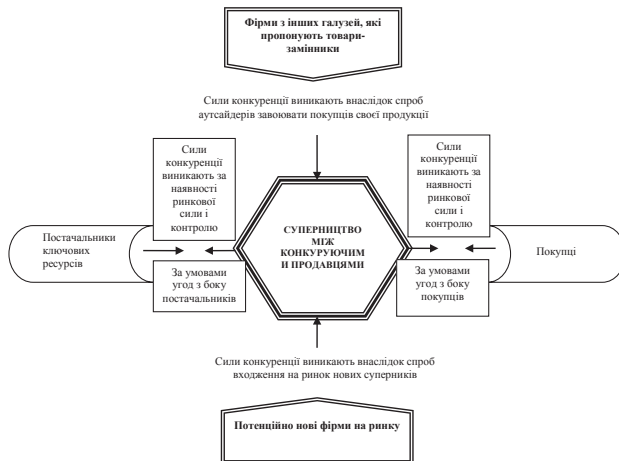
Фірми з інших галузей, які пропонують товари-замінники

Сили конкуренції виникають внаслідок спроб аутсайдерів завоювати покупців своєї продукції

Сили конкуренції виникають за наявності ринкової сили і контролю

Сили конкуренції виникають за наявності ринкової сили і контролю

Постачальники ключових ресурсів

СУПЕРНИЦТВО МІЖ КОНКУРУЮЧИМ И ПРОДАВЦЯМИ

Покупці

За умовами угод з боку постачальників

За умовами угод з боку покупців

Сили конкуренції виникають внаслідок спроб входження на ринок нових суперників

Потенційно нові фірми на ринку